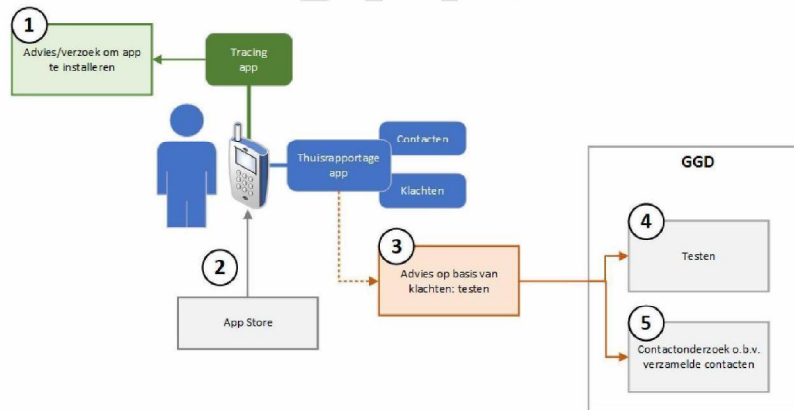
1

Advies/verzoek om app te installeren

Tracing app

Thuisrapportage app

Contacten

Klachten

2

App Store

3

Advies op basis van klachten: testen

GGD

4

Testen

5

Contactonderzoek o.b.v. verzamelde contacten